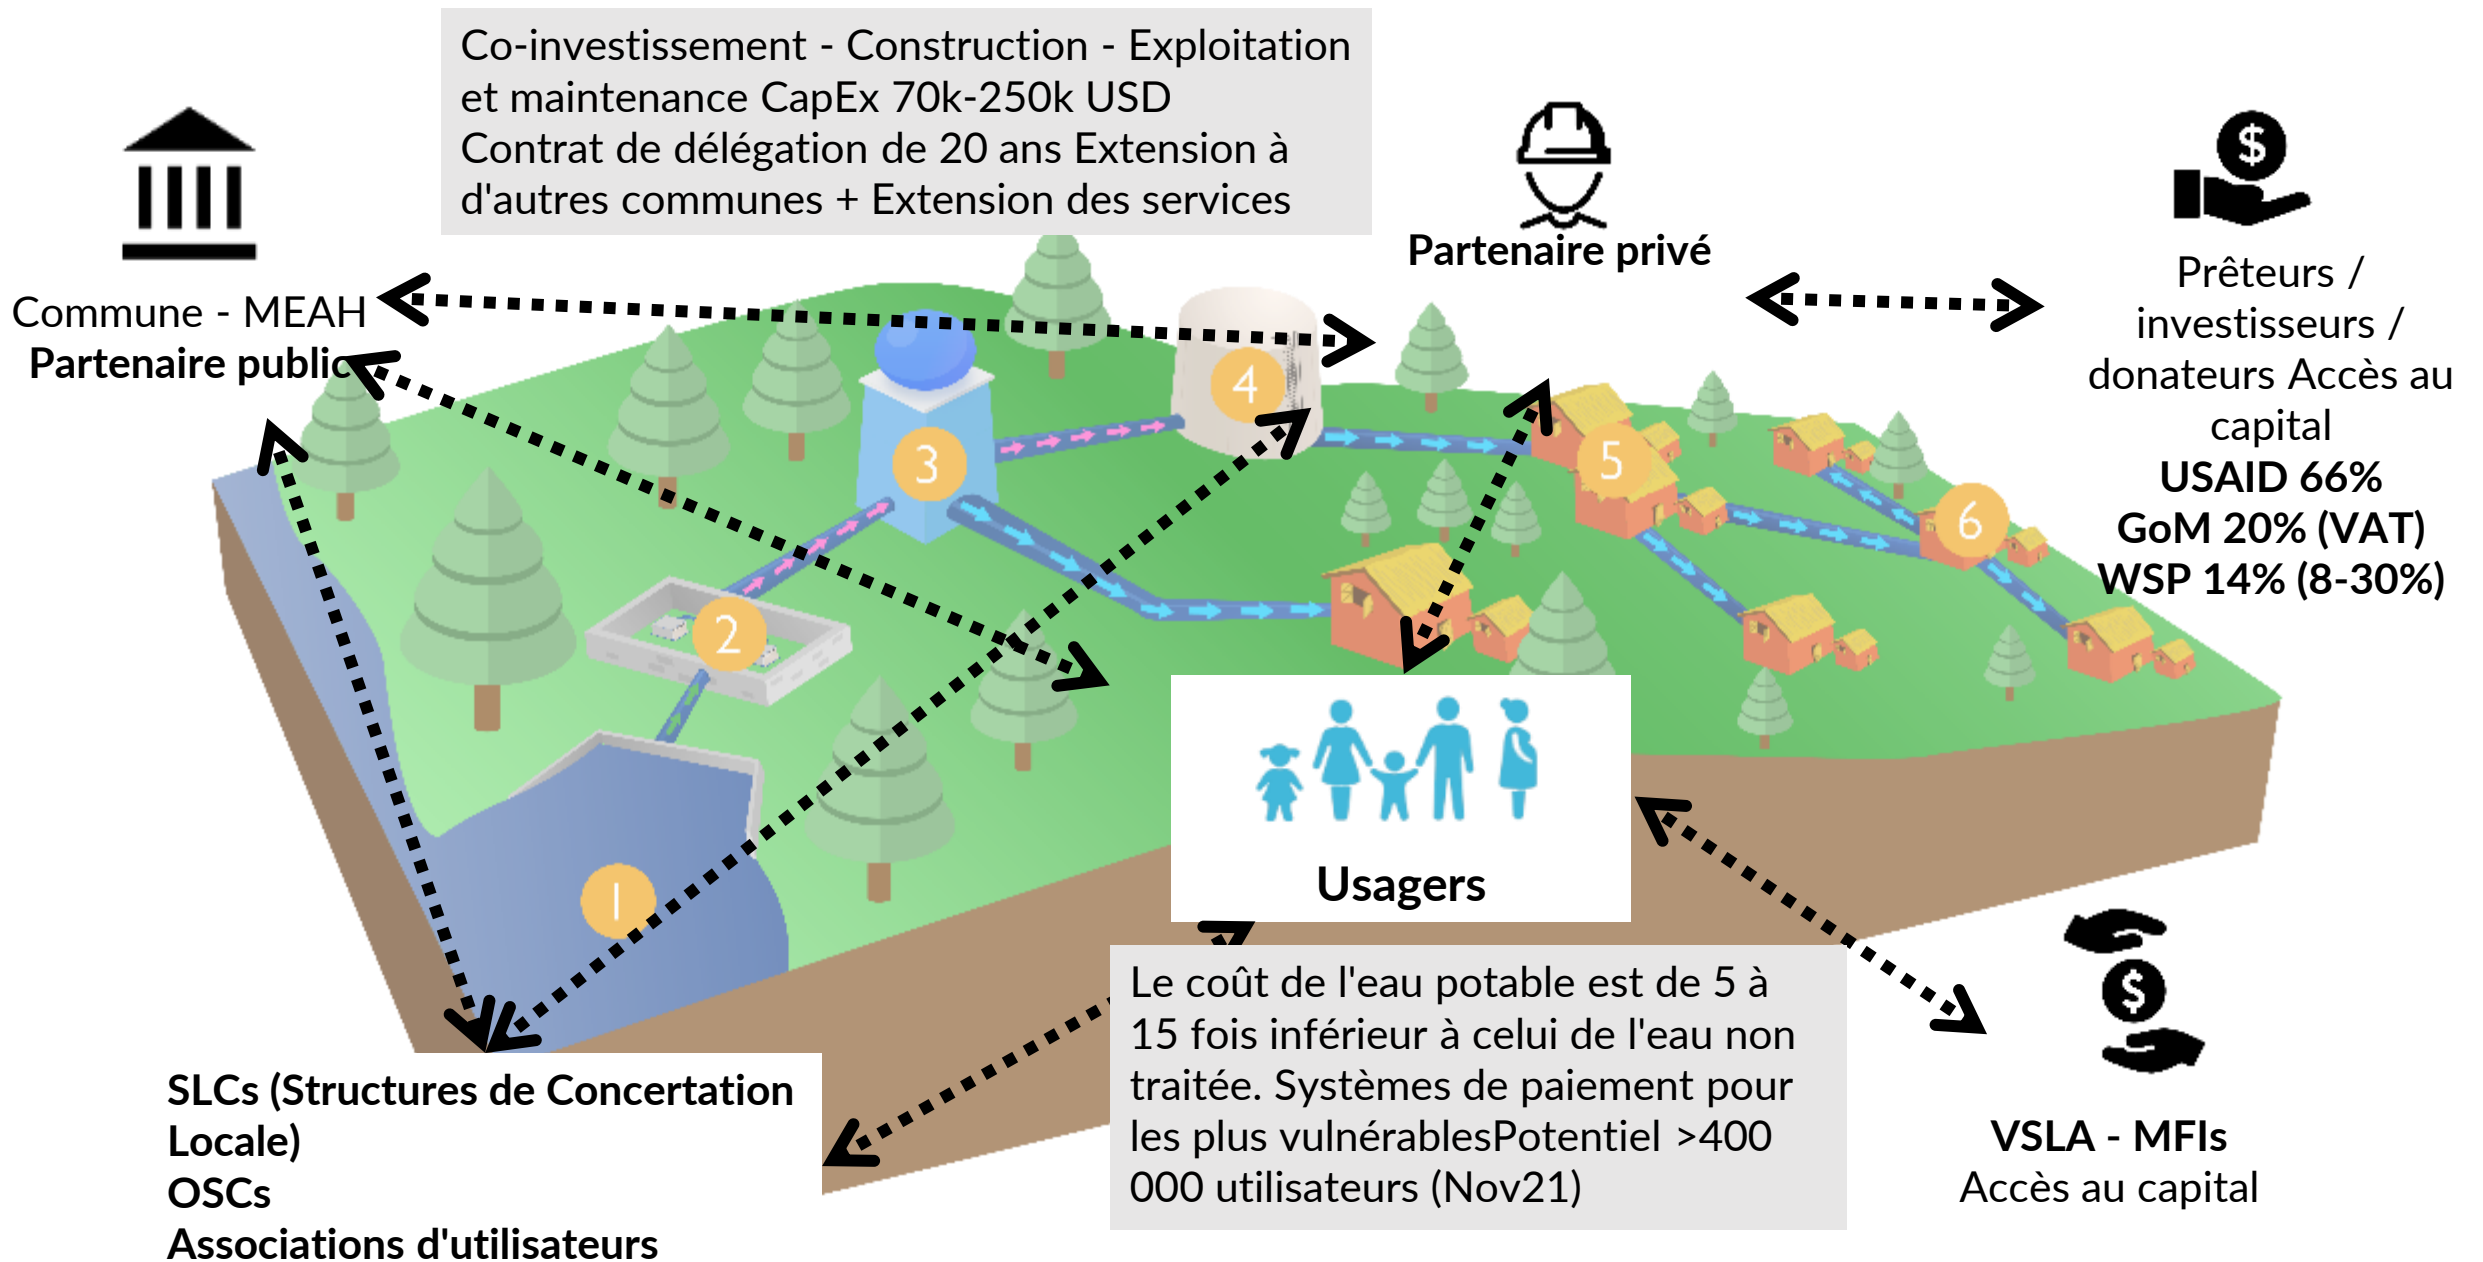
Co-investissement - Construction - Exploitation et maintenance CapEx 70k-250k USD Contrat de délégation de 20 ans Extension à d'autres communes + Extension des services

Commune - MEAH
Partenaire public

Partenaire privé

Prêteurs / investisseurs / donateurs Accès au capital
USAID 66%
GoM 20% (VAT)
WSP 14% (8-30%)

1
2
3
4
5
6

Usagers

Le coût de l'eau potable est de 5 à 15 fois inférieur à celui de l'eau non traitée. Systèmes de paiement pour les plus vulnérablesPotentiel >400 000 utilisateurs (Nov21)

SLCs (Structures de Concertation Locale)
OSCs
Associations d'utilisateurs

VSLA - MFIs
Accès au capital